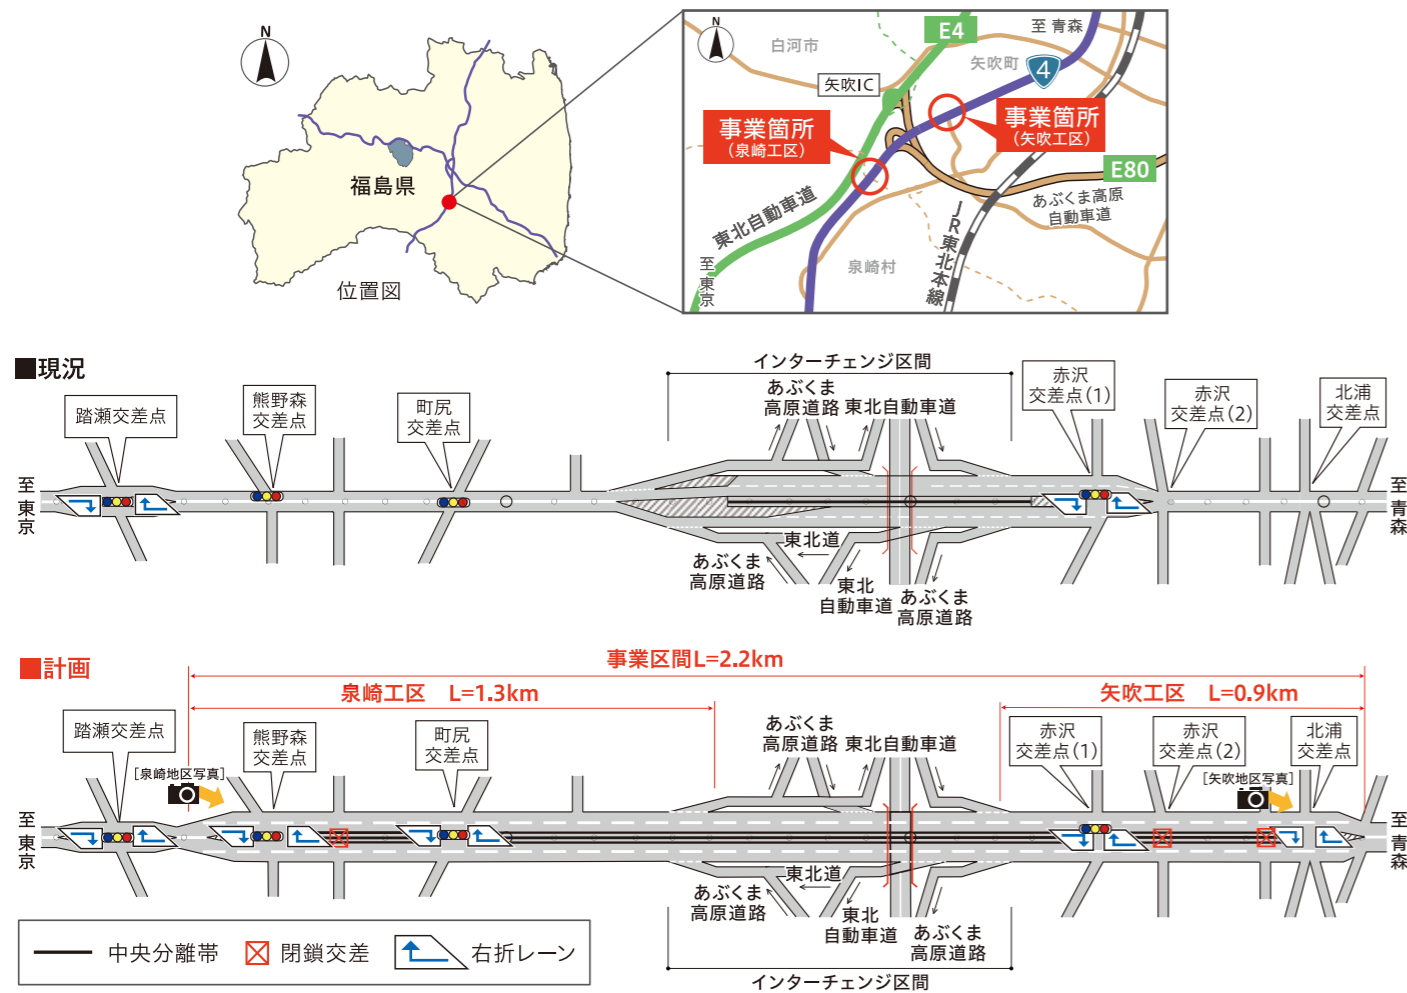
N
福島県
位置図

N
白河市
E4
至 青森
矢吹町
4
矢吹IC
事業箇所
（泉崎工区）
事業箇所
（矢吹工区）
E80
あぶくま高原
自動車道
東北自動車道
JR東北本線
泉崎村
至
東
京

■現況
インターチェンジ区間
あぶくま
高原道路 東北自動車道
赤沢
交差点(1)
赤沢
交差点(2)
北浦
交差点
踏瀬交差点
熊野森
交差点
町尻
交差点
至
東
京
至
青
森
東北道
あぶくま
高原道路
東北
自動車道
あぶくま
高原道路

■計画
事業区間L=2.2km
泉崎工区 L=1.3km
矢吹工区 L=0.9km
あぶくま
高原道路 東北自動車道
踏瀬交差点
熊野森
交差点
町尻
交差点
赤沢
交差点(1)
赤沢
交差点(2)
北浦
交差点
［泉崎地区写真］
［矢吹地区写真］
至
東
京
至
青
森
東北道
あぶくま
高原道路
東北
自動車道
あぶくま
高原道路
インターチェンジ区間

中央分離帯 閉鎖交差 右折レーン